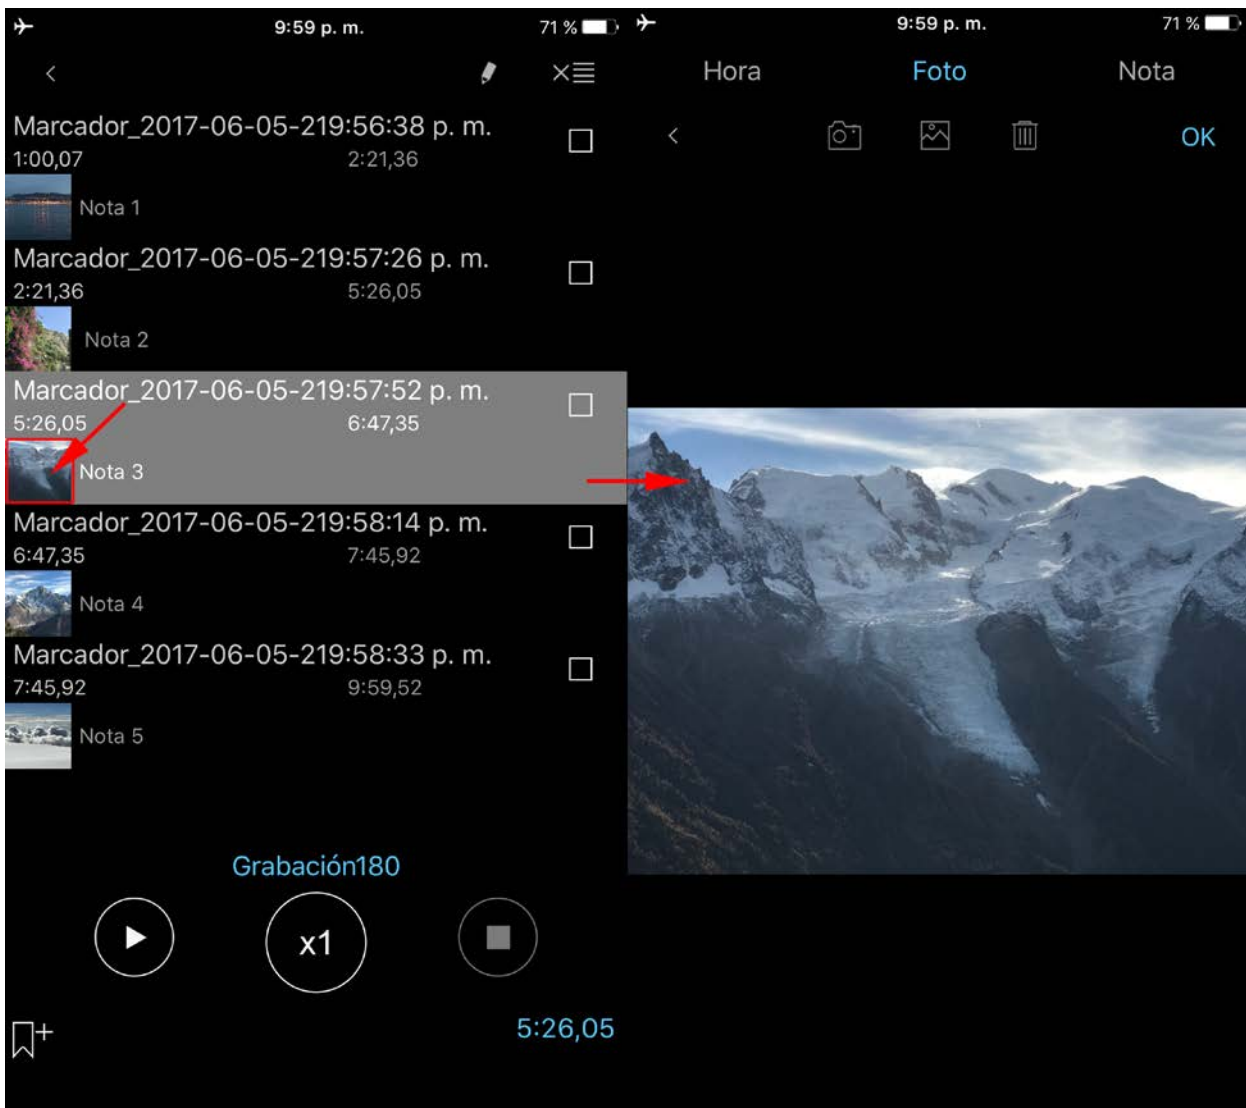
9:59 p. m.
71 %

Marcador_2017-06-05-219:56:38 p. m.
1:00,07
2:21,36
Nota 1

Marcador_2017-06-05-219:57:26 p. m.
2:21,36
5:26,05
Nota 2

Marcador_2017-06-05-219:57:52 p. m.
5:26,05
6:47,35
Nota 3

Marcador_2017-06-05-219:58:14 p. m.
6:47,35
7:45,92
Nota 4

Marcador_2017-06-05-219:58:33 p. m.
7:45,92
9:59,52
Nota 5

Grabación180

x1

5:26,05

9:59 p. m.
71 %

Hora
Foto
Nota

OK